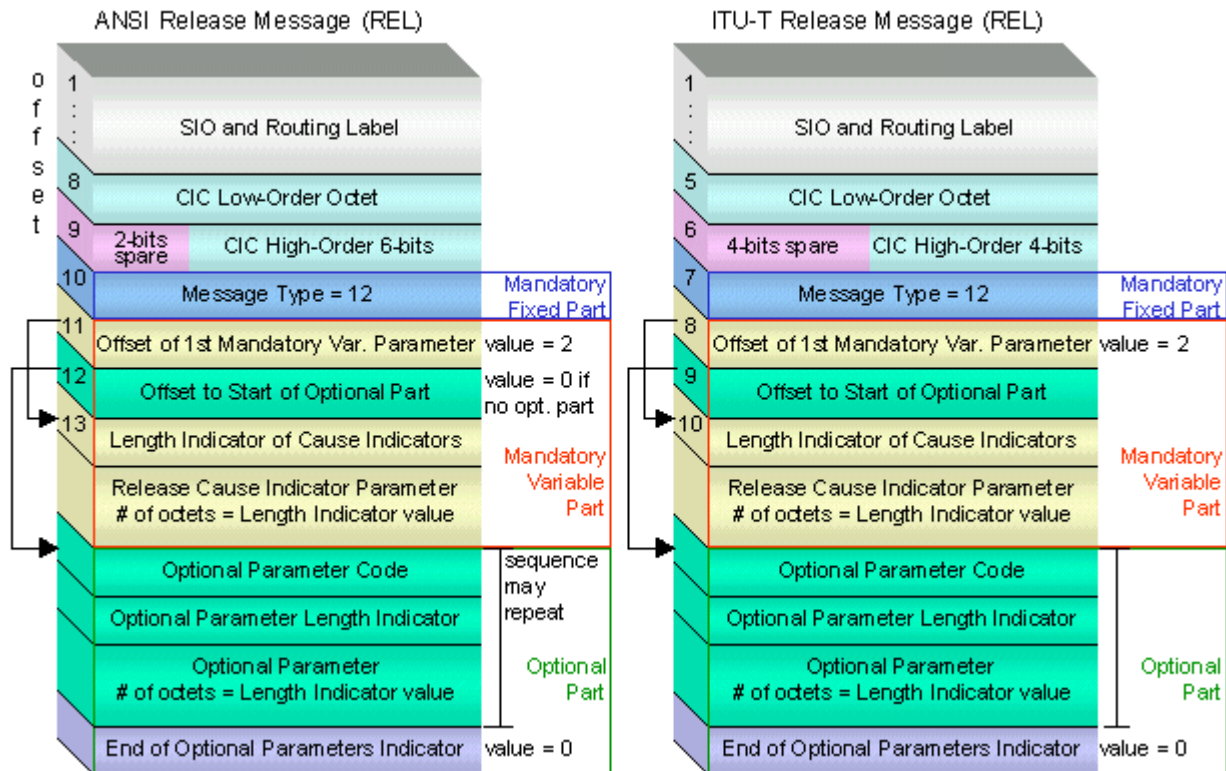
ANSI Release Message (REL)

o f f s e t

1 : :
SIO and Routing Label
8
CIC Low-Order Octet
9
2-bits spare
CIC High-Order 6-bits
10
Message Type = 12
Mandatory Fixed Part
11
Offset of 1st Mandatory Var. Parameter
value = 2
12
Offset to Start of Optional Part
value = 0 if no opt. part
13
Length Indicator of Cause Indicators
Mandatory Variable Part
Release Cause Indicator Parameter
# of octets = Length Indicator value
Optional Parameter Code
sequence may repeat
Optional Parameter Length Indicator
Optional Parameter
# of octets = Length Indicator value
Optional Part
End of Optional Parameters Indicator
value = 0

ITU-T Release Message (REL)

1 : :
SIO and Routing Label
5
CIC Low-Order Octet
6
4-bits spare
CIC High-Order 4-bits
7
Message Type = 12
Mandatory Fixed Part
8
Offset of 1st Mandatory Var. Parameter
value = 2
9
Offset to Start of Optional Part
10
Length Indicator of Cause Indicators
Mandatory Variable Part
Release Cause Indicator Parameter
# of octets = Length Indicator value
Optional Parameter Code
Optional Parameter Length Indicator
Optional Parameter
# of octets = Length Indicator value
Optional Part
End of Optional Parameters Indicator
value = 0